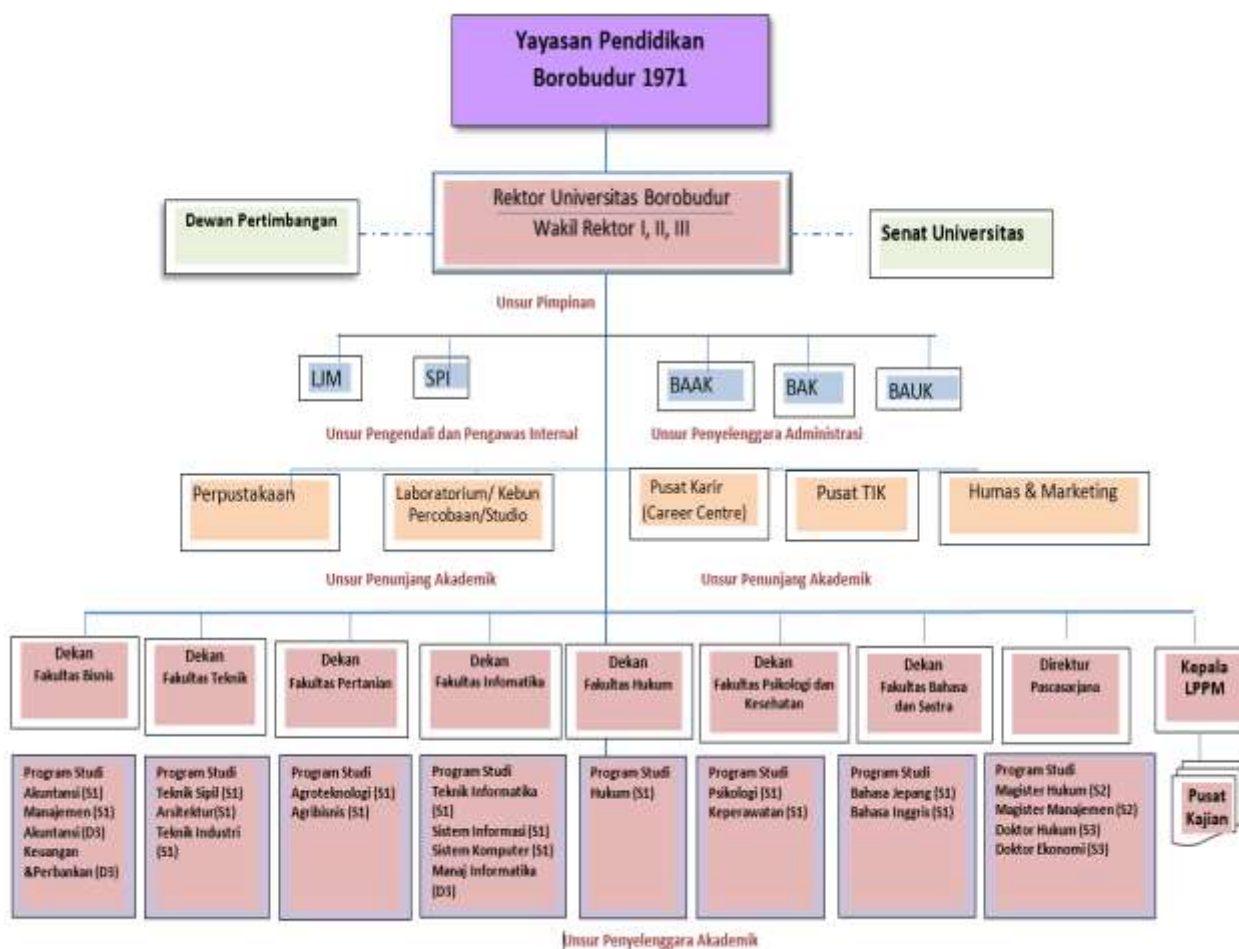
Yayasan Pendidikan Borobudur 1971

Rektor Universitas Borobudur
Wakil Rektor I, II, III

Dewan Pertimbangan

Senat Universitas

Unsur Pimpinan

LJM

SPI

BAAK

BAK

BAUK

Unsur Pengendali dan Pengawas Internal

Unsur Penyelenggara Administrasi

Perpustakaan

Laboratorium/ Kebun Percobaan/Studio

Pusat Karir (Career Centre)

Pusat TIK

Humas & Marketing

Unsur Penunjang Akademik

Unsur Penunjang Akademik

Dekan Fakultas Bisnis

Dekan Fakultas Teknik

Dekan Fakultas Pertanian

Dekan Fakultas Informatika

Dekan Fakultas Hukum

Dekan Fakultas Psikologi dan Kesehatan

Dekan Fakultas Bahasa dan Sastra

Direktur Pascasarjana

Kepala LPPM

Program Studi
Akuntansi (S1)
Manajemen (S1)
Akuntansi (D3)
Keuangan &Perbankan (D3)

Program Studi
Teknik Sipil (S1)
Arsitektur(S1)
Teknik Industri (S1)

Program Studi
Agroteknologi (S1)
Agribisnis (S1)

Program Studi
Teknik Informatika (S1)
Sistem Informasi (S1)
Sistem Komputer (S1)
Manaj Informatika (D3)

Program Studi
Hukum (S1)

Program Studi
Psikologi (S1)
Keperawatan (S1)

Program Studi
Bahasa Jepang (S1)
Bahasa Inggris (S1)

Program Studi
Magister Hukum (S2)
Magister Manajemen (S2)
Doktor Hukum (S3)
Doktor Ekonomi (S3)

Pusat Kajian

Unsur Penyelenggara Akademik